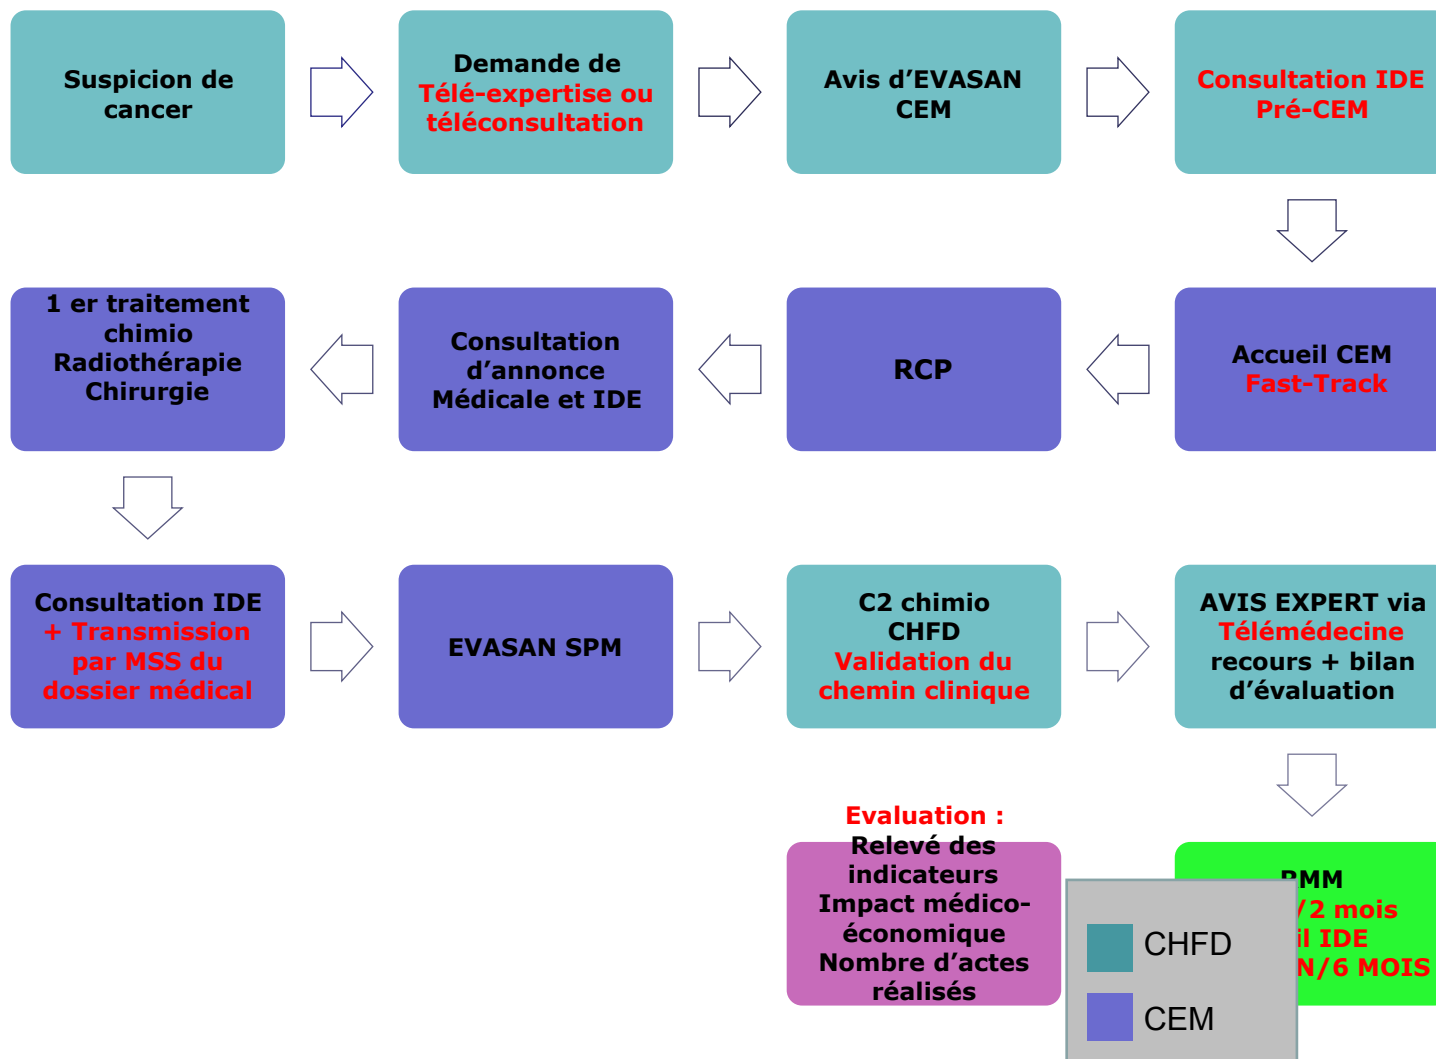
Suspicion de cancer

Demande de Télé-expertise ou téléconsultation

Avis d'EVASAN CEM

Consultation IDE Pré-CEM

Accueil CEM Fast-Track

RCP

Consultation d'annonce Médicale et IDE

1 er traitement chimio Radiothérapie Chirurgie

Consultation IDE + Transmission par MSS du dossier médical

EVASAN SPM

C2 chimio CHFD Validation du chemin clinique

AVIS EXPERT via Télémédecine recours + bilan d'évaluation

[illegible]MM
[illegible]/2 mois
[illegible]il IDE
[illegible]N/6 MOIS

Evaluation :
Relevé des indicateurs
Impact médico-économique
Nombre d'actes réalisés

CHFD

CEM